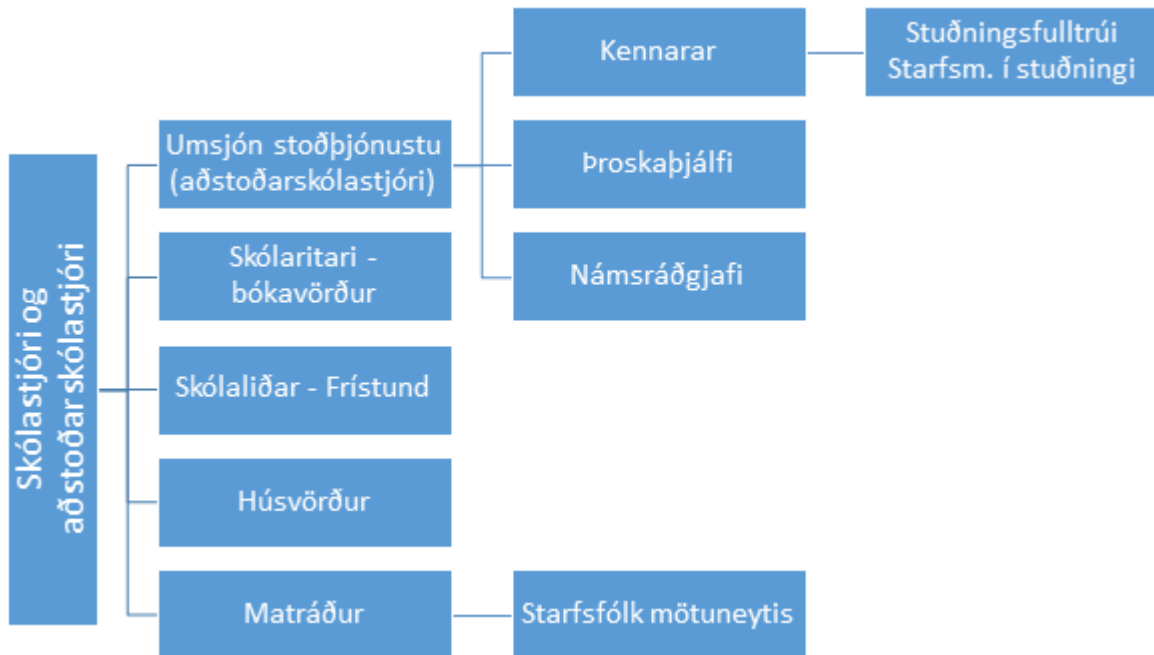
Skólastjóri og aðstoðarskólastjóri

Umsjón stoðþjónustu (aðstoðarskólastjóri)

Kennarar

Stuðningsfulltrúi Starfsm. í stuðningi

Þroskaþjálfi

Námsráðgjafi

Skólaritari - bókavörður

Skólaliðar - Frístund

Húsvörður

Matráður

Starfsfólk mötuneytis